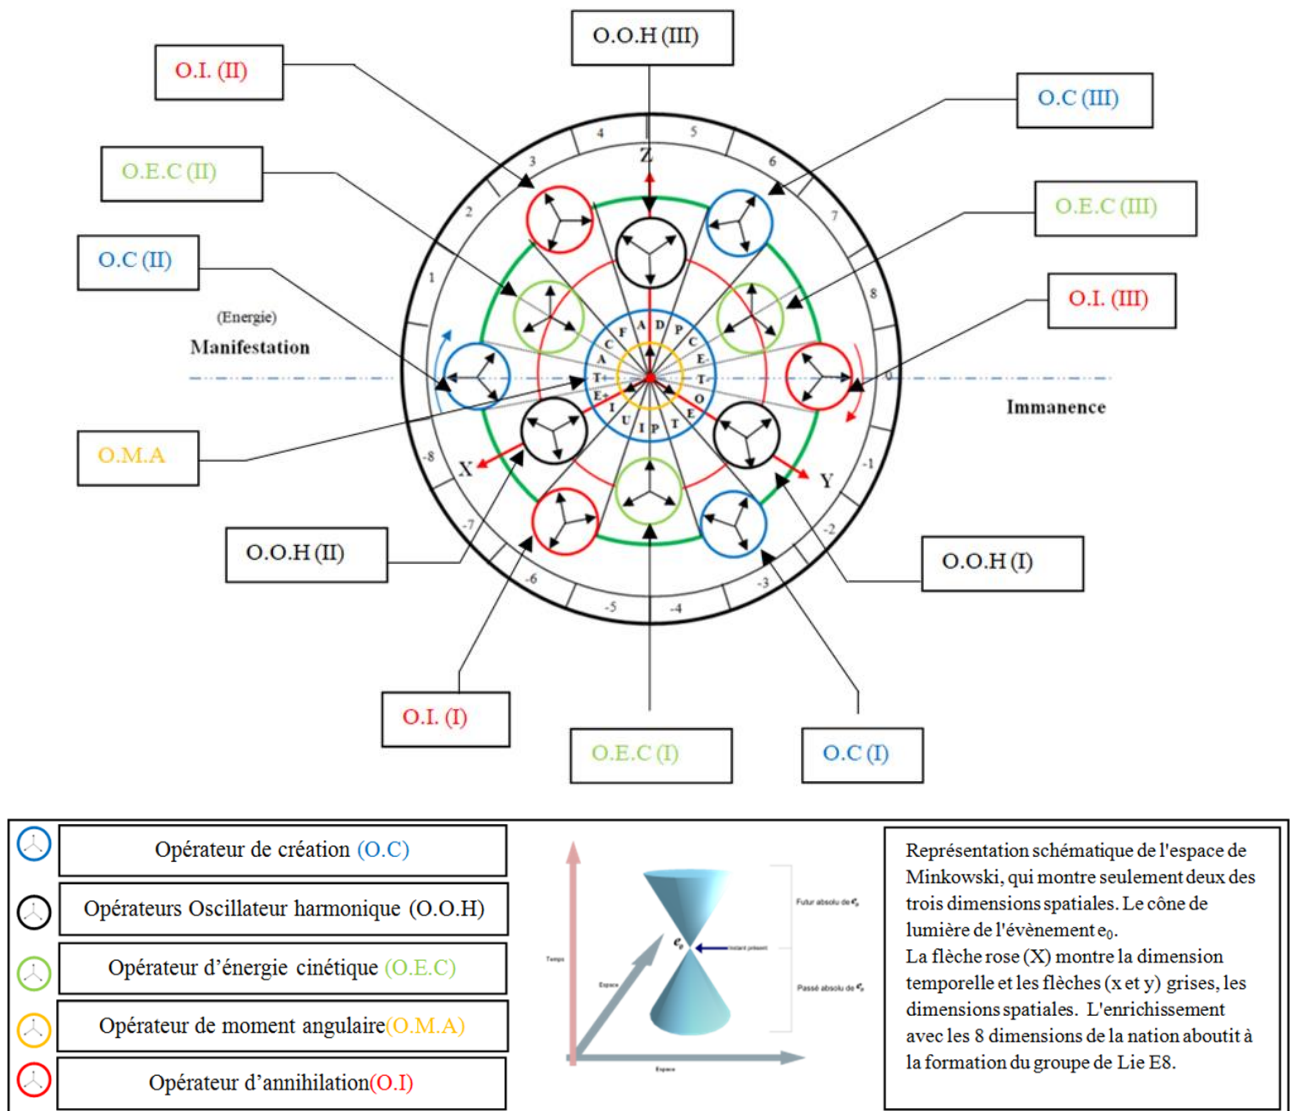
O.O.H (III)

O.I. (II)

O.C (III)

O.E.C (II)

O.E.C (III)

O.C (II)

O.I. (III)

(Energie)

Manifestation

Immanence

O.M.A

O.O.H (II)

O.O.H (I)

O.I. (I)

O.E.C (I)

O.C (I)

Z

X

Y

4 5 3 6 2 7 1 8 0 -1 -2 -3 -4 -5 -6 -7 -8

A D P C E T O E T P I U E T A C F

Opérateur de création (O.C)

Opérateurs Oscillateur harmonique (O.O.H)

Opérateur d'énergie cinétique (O.E.C)

Opérateur de moment angulaire(O.M.A)

Opérateur d'annihilation(O.I)

Temps

Espace

Espace

Futur absolu de $e_0$

$e_0$

Instant présent

Passé absolu de $e_0$

Représentation schématique de l'espace de Minkowski, qui montre seulement deux des trois dimensions spatiales. Le cône de lumière de l'évènement $e_0$.
La flèche rose (X) montre la dimension temporelle et les flèches (x et y) grises, les dimensions spatiales. L'enrichissement avec les 8 dimensions de la nation aboutit à la formation du groupe de Lie E8.